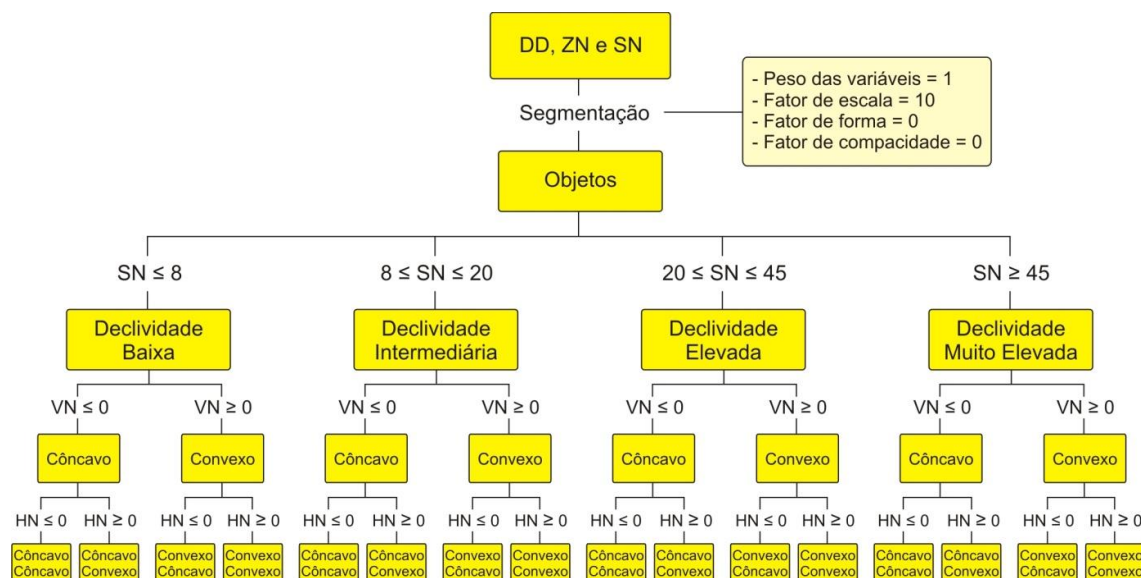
DD, ZN e SN

Segmentação

- Peso das variáveis = 1
- Fator de escala = 10
- Fator de forma = 0
- Fator de compacidade = 0

Objetos

SN ≤ 8

8 ≤ SN ≤ 20

20 ≤ SN ≤ 45

SN ≥ 45

Declividade Baixa

Declividade Intermediária

Declividade Elevada

Declividade Muito Elevada

VN ≤ 0 VN ≥ 0 VN ≤ 0 VN ≥ 0 VN ≤ 0 VN ≥ 0 VN ≤ 0 VN ≥ 0

Côncavo Convexo Côncavo Convexo Côncavo Convexo Côncavo Convexo

HN ≤ 0 HN ≥ 0 HN ≤ 0 HN ≥ 0 HN ≤ 0 HN ≥ 0 HN ≤ 0 HN ≥ 0 HN ≤ 0 HN ≥ 0 HN ≤ 0 HN ≥ 0 HN ≤ 0 HN ≥ 0 HN ≤ 0 HN ≥ 0

Côncavo Côncavo | Côncavo Convexo | Convexo Côncavo | Convexo Convexo | Côncavo Côncavo | Côncavo Convexo | Convexo Côncavo | Convexo Convexo | Côncavo Côncavo | Côncavo Convexo | Convexo Côncavo | Convexo Convexo | Côncavo Côncavo | Côncavo Convexo | Convexo Côncavo | Convexo Convexo